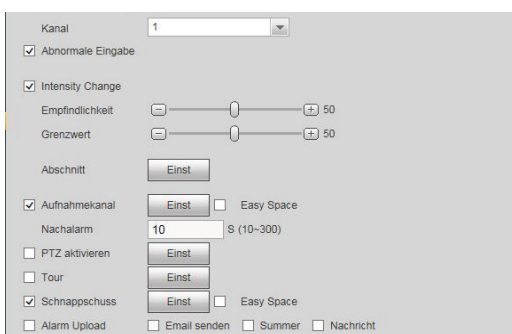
Kanal 1

Abnormale Eingabe

Intensity Change

Empfindlichkeit 50

Grenzwert 50

Abschnitt Einst

Aufnahmekanal Einst Easy Space

Nachalarm 10 S (10~300)

PTZ aktivieren Einst

Tour Einst

Schnappschuss Einst Easy Space

Alarm Upload Email senden Summer Nachricht